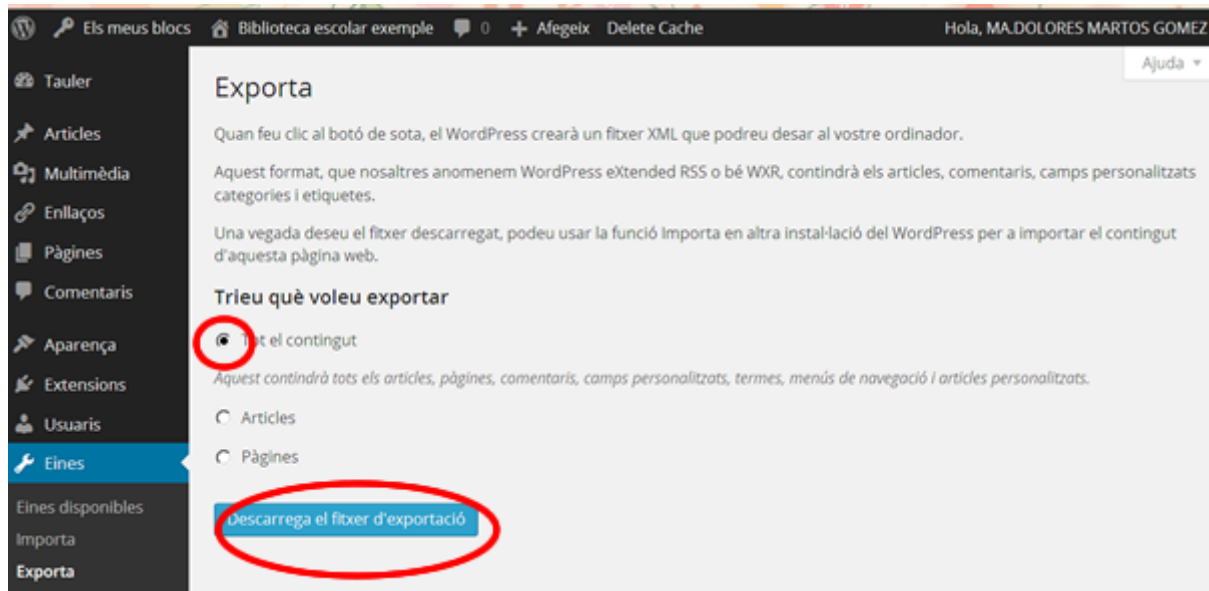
Els meus blocs   Biblioteca escolar exemple   0   Afegeix   Delete Cache   Hola, MA.DOLORES MARTOS GOMEZ

Ajuda

Tauler
Articles
Multimèdia
Enllaços
Pàgines
Comentaris
Aparença
Extensions
Usuaris
Eines
Eines disponibles
Importa
Exporta

Exporta

Quan feu clic al botó de sota, el WordPress crearà un fitxer XML que podreu desar al vostre ordinador.

Aquest format, que nosaltres anomenem WordPress eXtended RSS o bé WXR, contindrà els articles, comentaris, camps personalitzats categories i etiquetes.

Una vegada deseu el fitxer descarregat, podeu usar la funció Importa en altra instal·lació del WordPress per a importar el contingut d'aquesta pàgina web.

Trieu què voleu exportar

T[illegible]t el contingut

Aquest contindrà tots els articles, pàgines, comentaris, camps personalitzats, termes, menús de navegació i articles personalitzats.

Articles

Pàgines

Descarrega el fitxer d'exportació